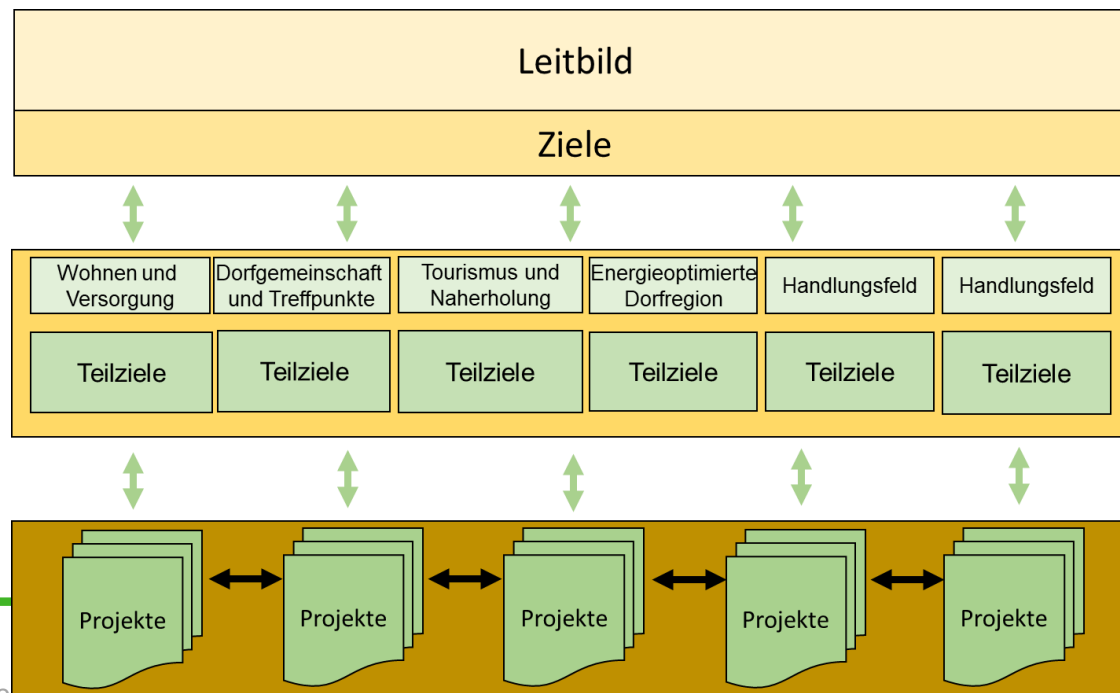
Leitbild

Ziele

| Wohnen und Versorgung | Dorfgemeinschaft und Treffpunkte | Tourismus und Naherholung | Energieoptimierte Dorfregion | Handlungsfeld | Handlungsfeld |
|---|---|---|---|---|---|
| Teilziele | Teilziele | Teilziele | Teilziele | Teilziele | Teilziele |

Projekte

Projekte

Projekte

Projekte

Projekte